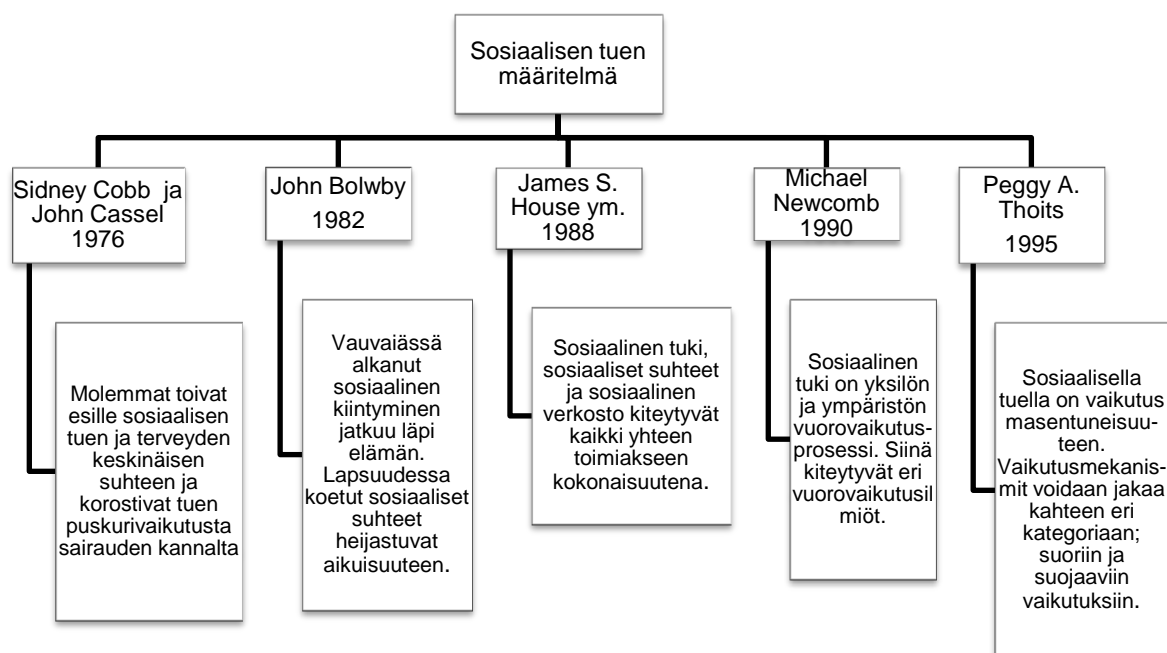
Sosiaalisen tuen määritelmä

Sidney Cobb ja John Cassel 1976

Molemmat toivat esille sosiaalisen tuen ja terveyden keskinäisen suhteen ja korostivat tuen puskurivaikutusta sairauden kannalta

John Bolwby 1982

Vauvaiässä alkanut sosiaalinen kiintyminen jatkuu läpi elämän. Lapsuudessa koetut sosiaaliset suhteet heijastuvat aikuisuuteen.

James S. House ym. 1988

Sosiaalinen tuki, sosiaaliset suhteet ja sosiaalinen verkosto kiteytyvät kaikki yhteen toimiakseen kokonaisuutena.

Michael Newcomb 1990

Sosiaalinen tuki on yksilön ja ympäristön vuorovaikutusprosessi. Siinä kiteytyvät eri vuorovaikutusilmiöt.

Peggy A. Thoits 1995

Sosiaalisella tuella on vaikutus masentuneisuuteen. Vaikutusmekanismit voidaan jakaa kahteen eri kategoriaan; suoriin ja suojaaviin vaikutuksiin.